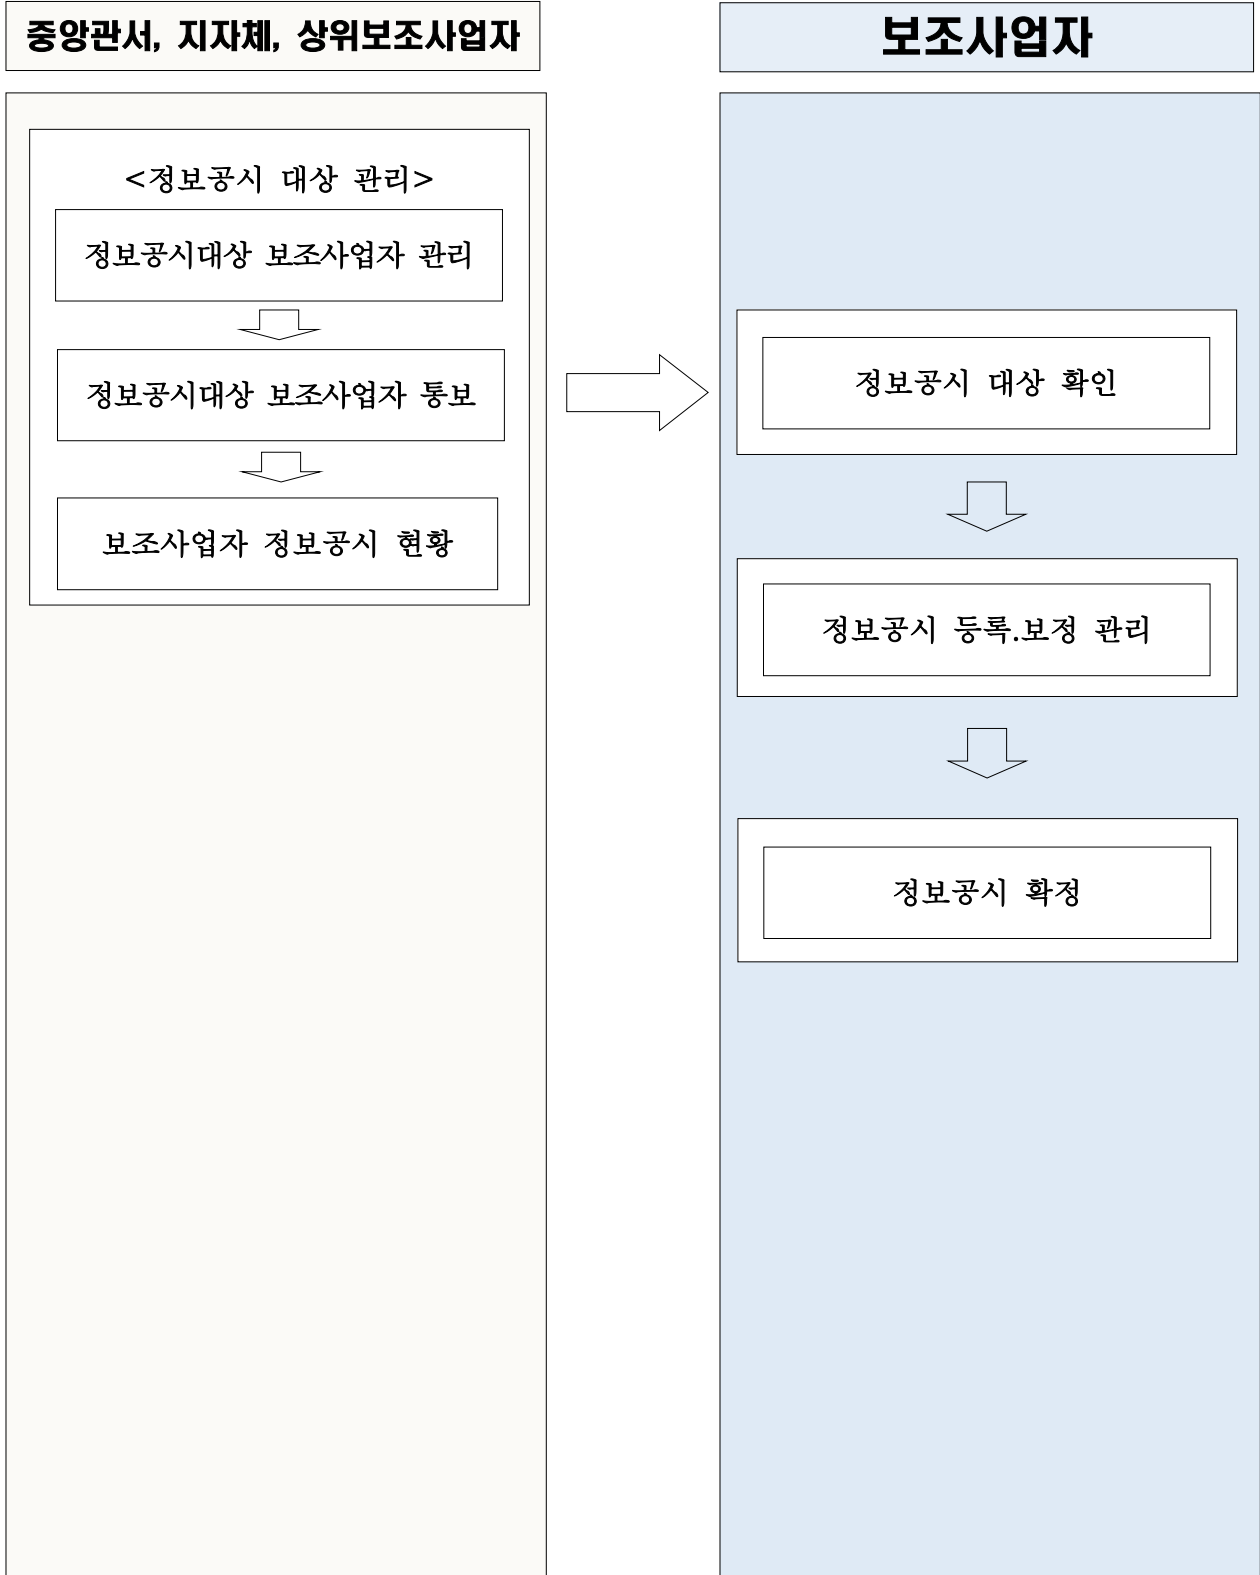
중앙관서, 지자체, 상위보조사업자

<정보공시 대상 관리>

정보공시대상 보조사업자 관리

정보공시대상 보조사업자 통보

보조사업자 정보공시 현황

보조사업자

정보공시 대상 확인

정보공시 등록.보정 관리

정보공시 확정